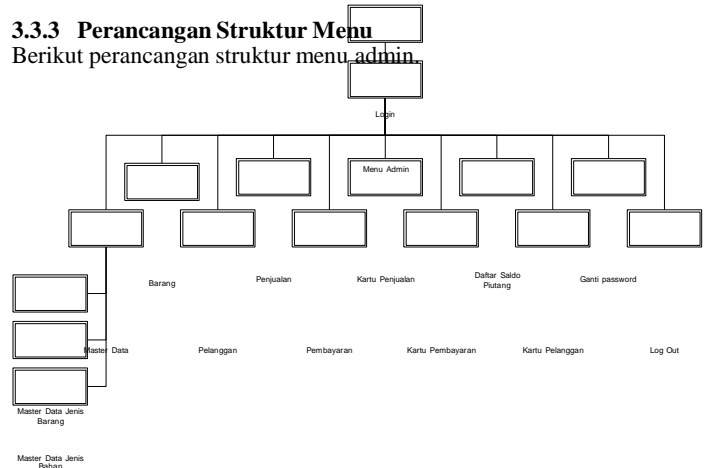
**3.3.3 Perancangan Struktur Menu**

Berikut perancangan struktur menu admin.

Login

Menu Admin

Barang

Penjualan

Kartu Penjualan

Daftar Saldo Piutang

Ganti password

Master Data

Pelanggan

Pembayaran

Kartu Pembayaran

Kartu Pelanggan

Log Out

Master Data Jenis Barang

Master Data Jenis Bahan